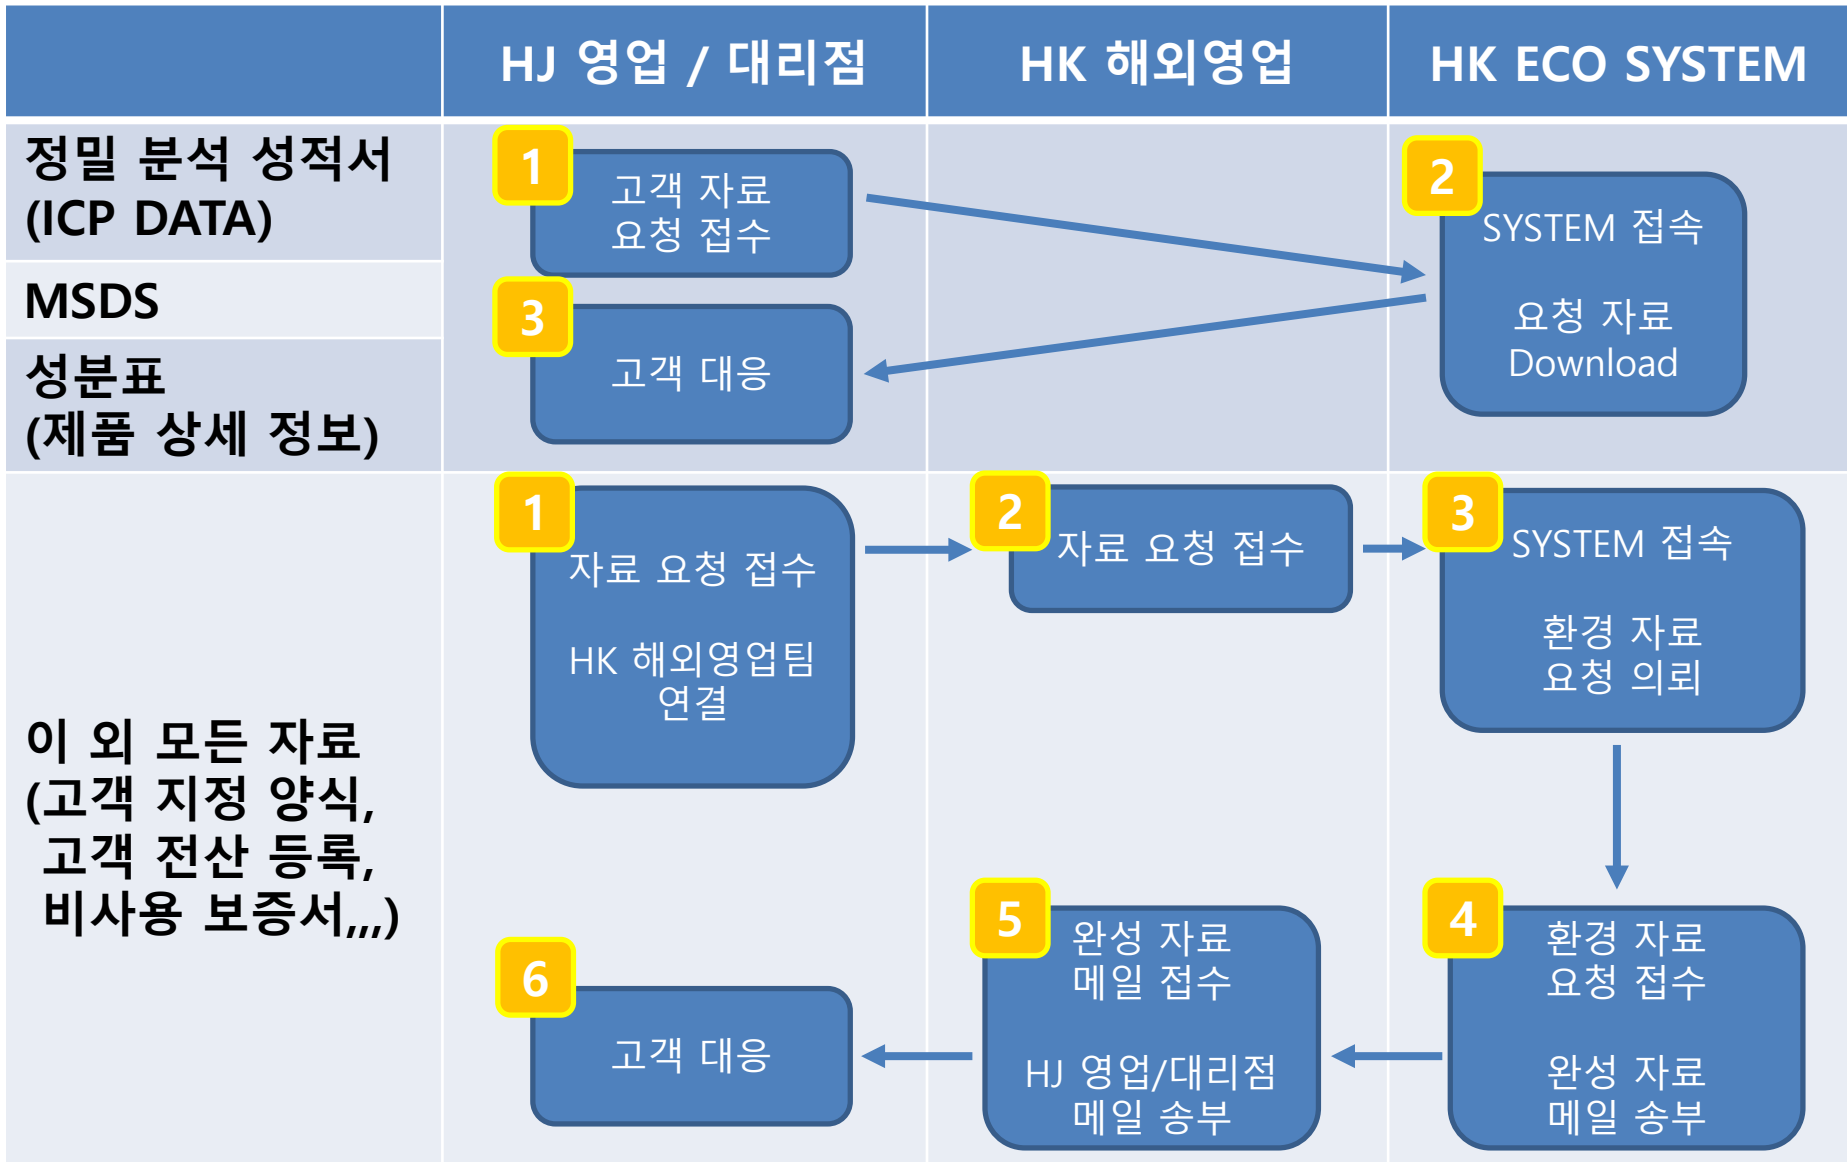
| | HJ 영업 / 대리점 | HK 해외영업 | HK ECO SYSTEM |
|---|---|---|---|
| 정밀 분석 성적서 (ICP DATA) / MSDS / 성분표 (제품 상세 정보) | 1 고객 자료 요청 접수<br>3 고객 대응 | | 2 SYSTEM 접속 요청 자료 Download |
| 이 외 모든 자료 (고객 지정 양식, 고객 전산 등록, 비사용 보증서,,,) | 1 자료 요청 접수 HK 해외영업팀 연결<br>6 고객 대응 | 2 자료 요청 접수<br>5 완성 자료 메일 접수 HJ 영업/대리점 메일 송부 | 3 SYSTEM 접속 환경 자료 요청 의뢰<br>4 환경 자료 요청 접수 완성 자료 메일 송부 |